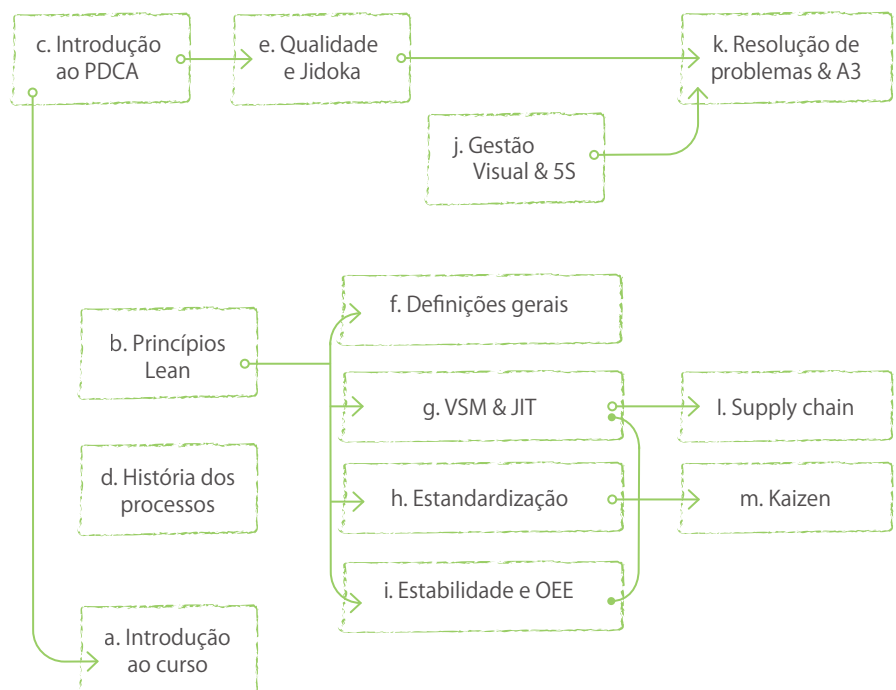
c. Introdução ao PDCA

e. Qualidade e Jidoka

k. Resolução de problemas & A3

j. Gestão Visual & 5S

f. Definições gerais

b. Princípios Lean

g. VSM & JIT

l. Supply chain

d. História dos processos

h. Estandardização

m. Kaizen

i. Estabilidade e OEE

a. Introdução ao curso